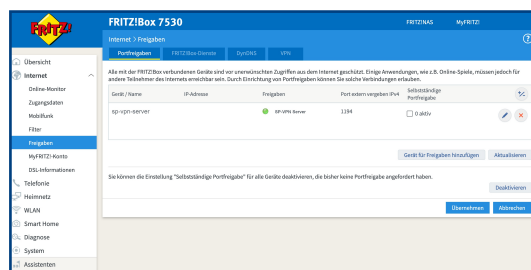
FRITZ!

FRITZ!Box 7530

FRITZ!NAS MyFRITZ!

Internet > Freigaben

?

Portfreigaben FRITZ!Box-Dienste DynDNS VPN

Übersicht

Internet

Online-Monitor

Zugangsdaten

Mobilfunk

Filter

Freigaben

MyFRITZ!-Konto

DSL-Informationen

Telefonie

Heimnetz

WLAN

Smart Home

Diagnose

System

Assistenten

Alle mit der FRITZ!Box verbundenen Geräte sind vor unerwünschten Zugriffen aus dem Internet geschützt. Einige Anwendungen, wie z.B. Online-Spiele, müssen jedoch für andere Teilnehmer des Internets erreichbar sein. Durch Einrichtung von Portfreigaben können Sie solche Verbindungen erlauben.

| Gerät / Name | IP-Adresse | Freigaben | Port extern vergeben IPv4 | Selbstständige Portfreigabe |
|---|---|---|---|---|
| sp-vpn-server | | SP-VPN Server | 1194 | aktiv |

Gerät für Freigaben hinzufügen Aktualisieren

Sie können die Einstellung "Selbstständige Portfreigabe" für alle Geräte deaktivieren, die bisher keine Portfreigabe angefordert haben.

Deaktivieren

Übernehmen Abbrechen